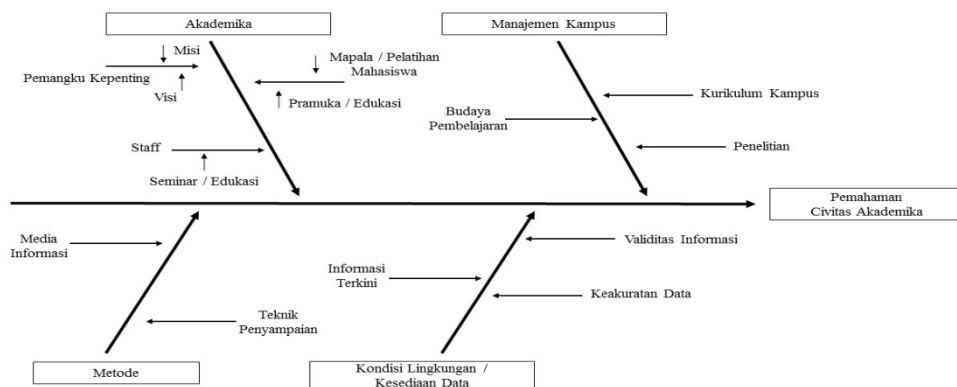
Akademika

Misi

Pemangku Kepenting

Visi

Mapala / Pelatihan Mahasiswa

Pramuka / Edukasi

Staff

Seminar / Edukasi

Manajemen Kampus

Kurikulum Kampus

Budaya Pembelajaran

Penelitian

Pemahaman Civitas Akademika

Media Informasi

Teknik Penyampaian

Metode

Validitas Informasi

Informasi Terkini

Keakuratan Data

Kondisi Lingkungan / Kesediaan Data